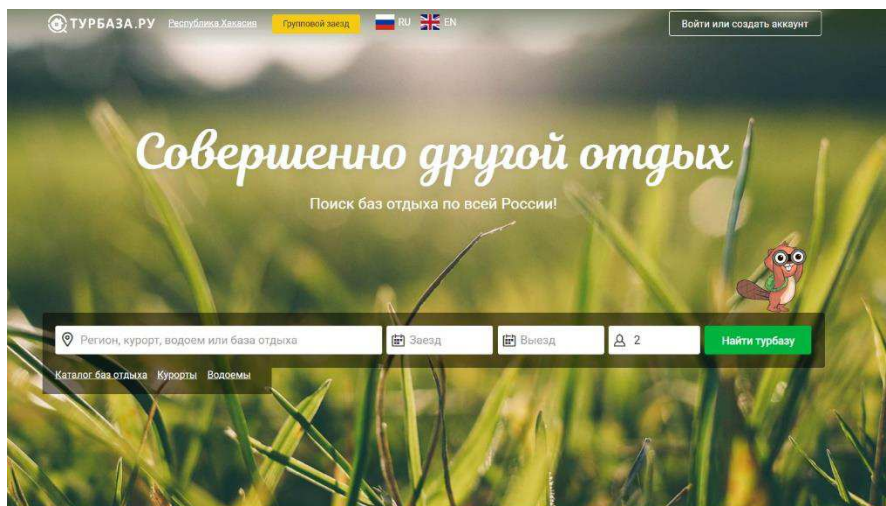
ТУРБАЗА.РУ Республика Хакасия Групповой заезд RU EN

Войти или создать аккаунт

Совершенно другой отдых

Поиск баз отдыха по всей России!

Регион, курорт, водоем или база отдыха

Заезд

Выезд

2

Найти турбазу

Каталог баз отдыха Курорты Водоемы